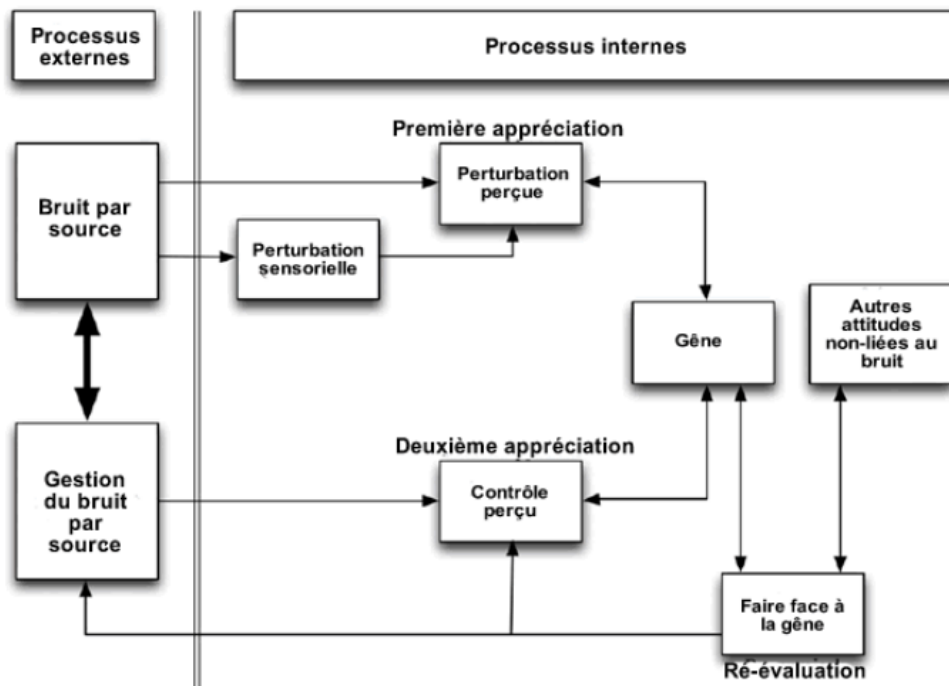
Processus externes

Processus internes

Première appréciation

Perturbation perçue

Bruit par source

Perturbation sensorielle

Gêne

Autres attitudes non-liées au bruit

Deuxième appréciation

Gestion du bruit par source

Contrôle perçu

Faire face à la gêne

Ré-évaluation